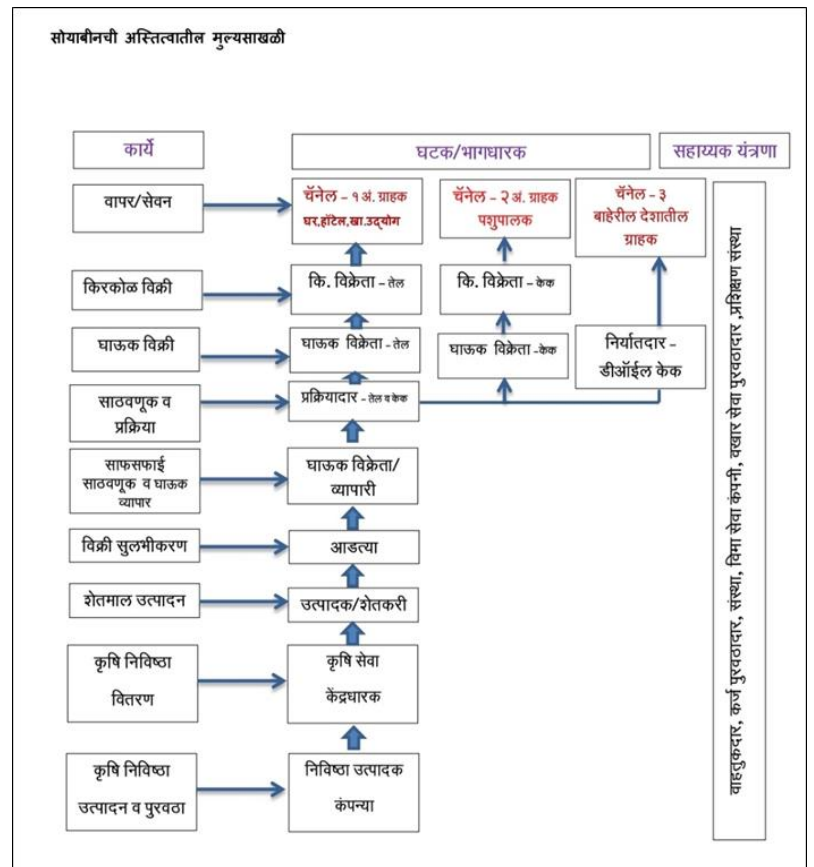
सोयाबीनची अस्तित्वातील मुल्यसाखळी

कार्ये

घटक/भागधारक

सहाय्यक यंत्रणा

वापर/सेवन

चॅनेल – १ अं. ग्राहक
घर,हॉटेल,खा.उद्योग

चॅनेल – २ अं. ग्राहक
पशुपालक

चॅनेल – ३
बाहेरील देशातील ग्राहक

किरकोळ विक्री

कि. विक्रेता – तेल

कि. विक्रेता – केक

घाऊक विक्री

घाऊक विक्रेता – तेल

घाऊक विक्रेता – केक

निर्यातदार – डीऑईल केक

साठवणूक व प्रक्रिया

प्रक्रियादार – तेल व केक

साफसफाई साठवणूक व घाऊक व्यापार

घाऊक विक्रेता/ व्यापारी

विक्री सुलभीकरण

आडत्या

शेतमाल उत्पादन

उत्पादक/शेतकरी

कृषि निविष्ठा वितरण

कृषि सेवा केंद्रधारक

कृषि निविष्ठा उत्पादन व पुरवठा

निविष्ठा उत्पादक कंपन्या

वाहतुकदार, कर्ज पुरवठादार, संस्था, विमा सेवा कंपनी, वखार सेवा पुरवठादार ,प्रशिक्षण संस्था